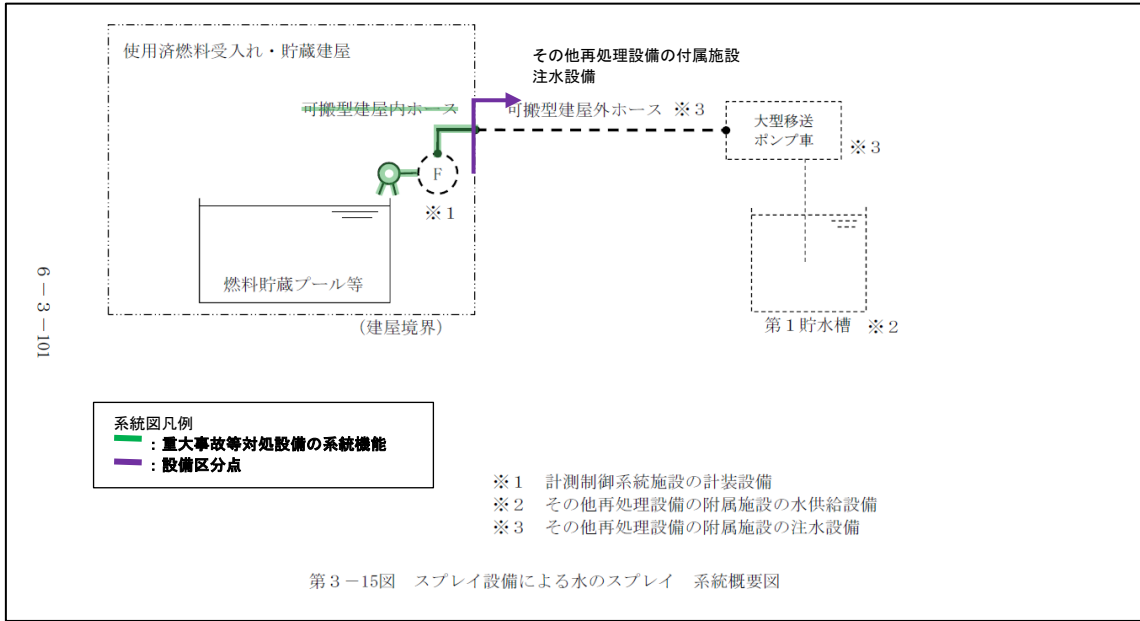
使用済燃料受入れ・貯蔵建屋

その他再処理設備の付属施設
注水設備

可搬型建屋内ホース

可搬型建屋外ホース ※３

大型移送
ポンプ車

※３

F

※１

燃料貯蔵プール等

（建屋境界）

第１貯水槽 ※２

6－3－101

系統図凡例
：重大事故等対処設備の系統機能
：設備区分点

※１ 計測制御系統施設の計装設備
※２ その他再処理設備の附属施設の水供給設備
※３ その他再処理設備の附属施設の注水設備

第３－15図 スプレイ設備による水のスプレイ 系統概要図